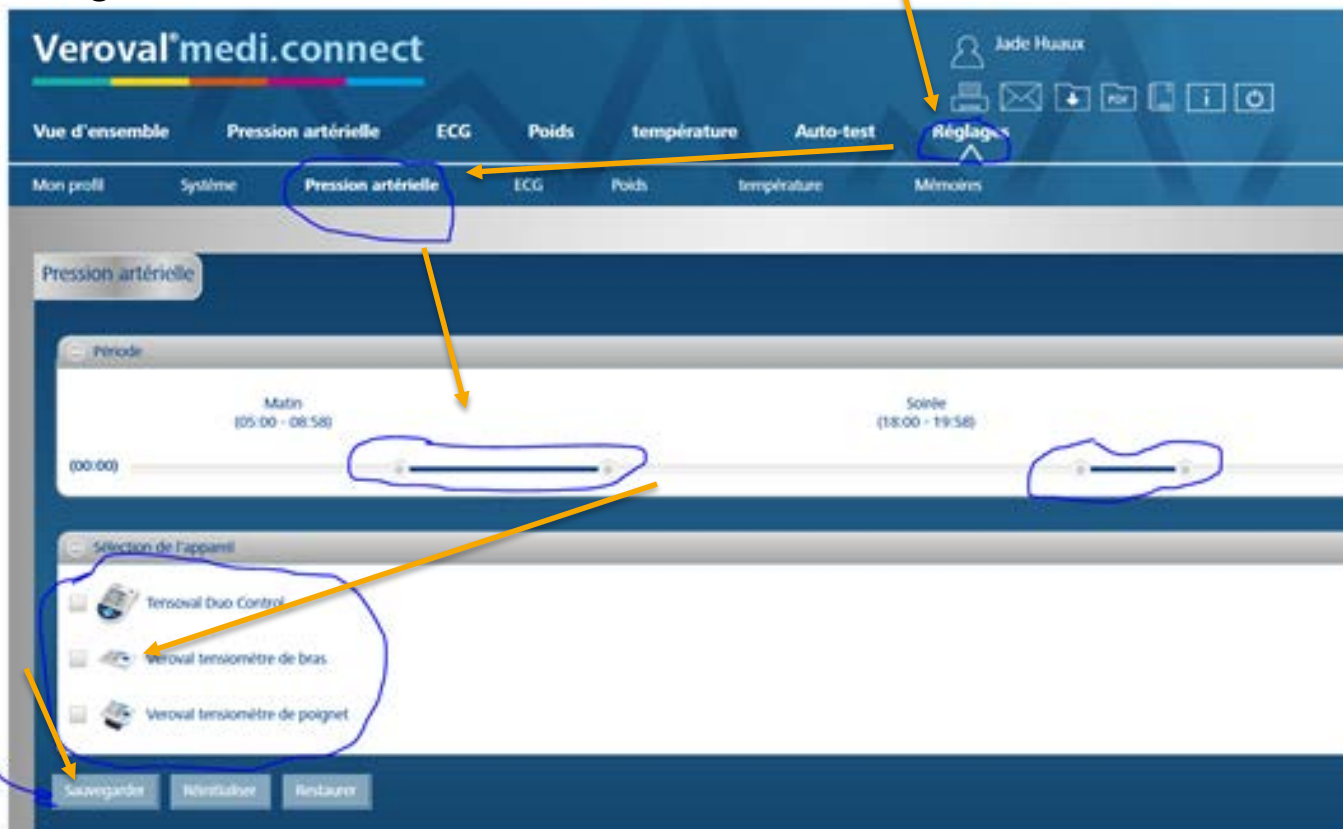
Veroval®medi.connect

Jade Huaux

PDF

Vue d'ensemble Pression artérielle ECG Poids température Auto-test Réglages

Mon profil Système Pression artérielle ECG Poids température Mémoires

Pression artérielle

Période

Matin
(05:00 - 08:58)

Soirée
(18:00 - 19:58)

(00:00)

Sélection de l'appareil

Tensoval Duo Control

Veroval tensiomètre de bras

Veroval tensiomètre de poignet

Sauvegarder Réinitialiser Restaurer